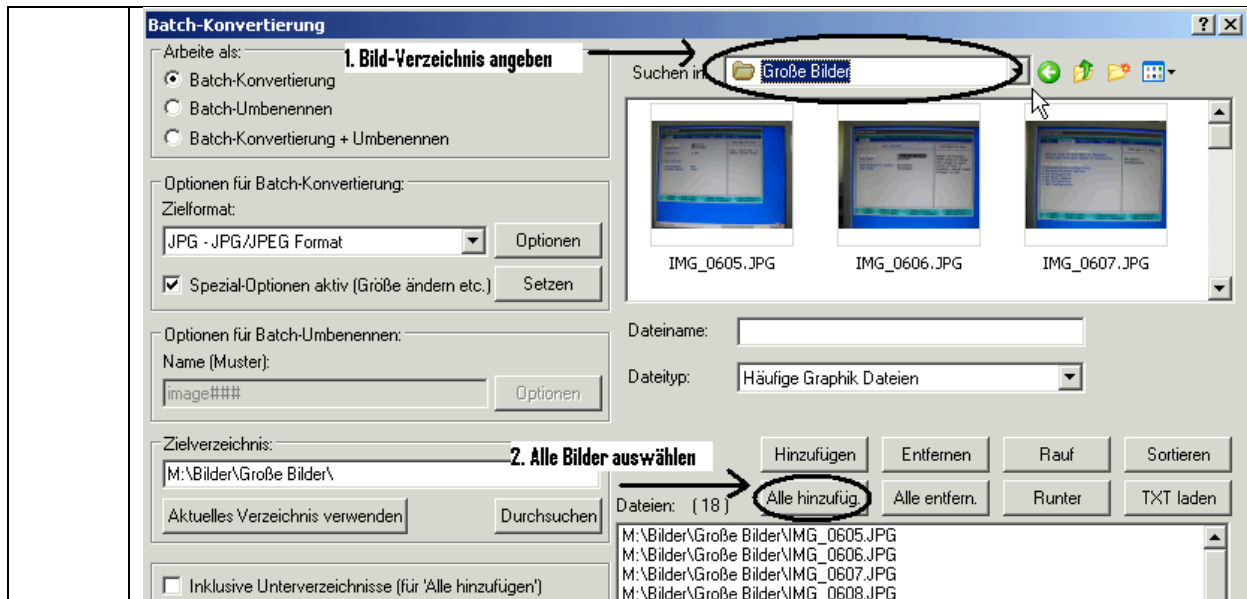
Batch-Konvertierung

?
X

Arbeite als:
Batch-Konvertierung
Batch-Umbenennen
Batch-Konvertierung + Umbenennen

1. Bild-Verzeichnis angeben

Suchen in: Große Bilder

IMG_0605.JPG
IMG_0606.JPG
IMG_0607.JPG

Optionen für Batch-Konvertierung:
Zielformat:
JPG - JPG/JPEG Format
Optionen
Spezial-Optionen aktiv (Größe ändern etc.)
Setzen

Optionen für Batch-Umbenennen:
Name (Muster):
image###
Optionen

Dateiname:
Dateityp: Häufige Graphik Dateien

Zielverzeichnis:
M:\Bilder\Große Bilder\
Aktuelles Verzeichnis verwenden
Durchsuchen

2. Alle Bilder auswählen

Hinzufügen
Entfernen
Rauf
Sortieren
Dateien: (18)
Alle hinzufüg.
Alle entfern.
Runter
TXT laden

M:\Bilder\Große Bilder\IMG_0605.JPG
M:\Bilder\Große Bilder\IMG_0606.JPG
M:\Bilder\Große Bilder\IMG_0607.JPG
M:\Bilder\Große Bilder\IMG_0608.JPG

Inklusive Unterverzeichnisse (für 'Alle hinzufügen')